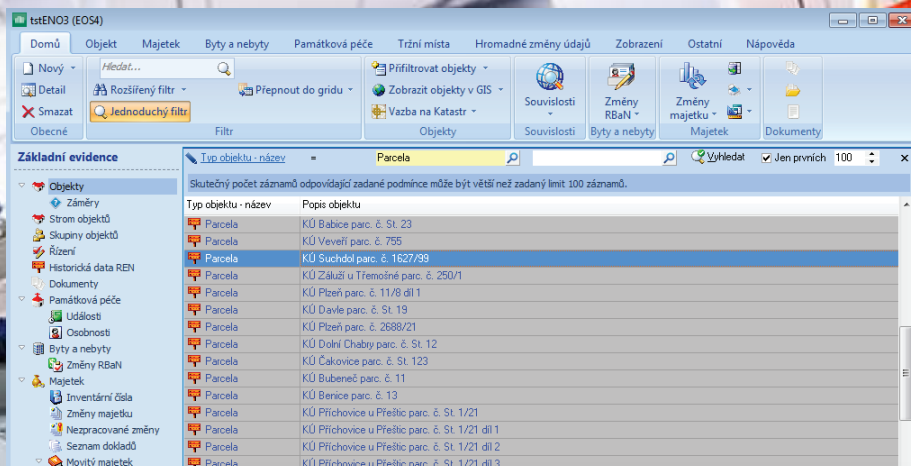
tstENO3 (EOS4)

Domů Objekt Majetek Byty a nebyty Památková péče Tržní místa Hromadné změny údajů Zobrazení Ostatní Nápověda

Nový Detail Smazat Obecné
Hledat... Rozšířený filtr Jednoduchý filtr Přepnout do gridu Filtr
Přifiltrovat objekty Zobrazit objekty v GIS Vazba na Katastr Objekty
Souvislosti Souvislosti
Změny RBaN Byty a nebyty
Změny majetku Majetek
Dokumenty

Základní evidence
Objekty
Záměry
Strom objektů
Skupiny objektů
Řízení
Historická data REN
Dokumenty
Památková péče
Události
Osobnosti
Byty a nebyty
Změny RBaN
Majetek
Inventární čísla
Změny majetku
Nezpracované změny
Seznam dokladů
Movitý majetek

Typ objektu - název = Parcela Vyhledat Jen prvních 100

Skutečný počet záznamů odpovídající zadané podmínce může být větší než zadaný limit 100 záznamů.

| Typ objektu - název | Popis objektu |
|---|---|
| Parcela | KÚ Babice parc. č. St. 23 |
| Parcela | KÚ Veveří parc. č. 755 |
| Parcela | KÚ Suchdol parc. č. 1627/99 |
| Parcela | KÚ Záluží u Třemošné parc. č. 250/1 |
| Parcela | KÚ Plzeň parc. č. 11/8 díl 1 |
| Parcela | KÚ Davle parc. č. St. 19 |
| Parcela | KÚ Plzeň parc. č. 2688/21 |
| Parcela | KÚ Dolní Chabry parc. č. St. 12 |
| Parcela | KÚ Čakovice parc. č. St. 123 |
| Parcela | KÚ Bubeneč parc. č. 11 |
| Parcela | KÚ Benice parc. č. 13 |
| Parcela | KÚ Příchovice u Přeštic parc. č. St. 1/21 |
| Parcela | KÚ Příchovice u Přeštic parc. č. St. 1/21 díl 1 |
| Parcela | KÚ Příchovice u Přeštic parc. č. St. 1/21 díl 2 |
| Parcela | KÚ Příchovice u Přeštic parc. č. St. 1/21 díl 3 |